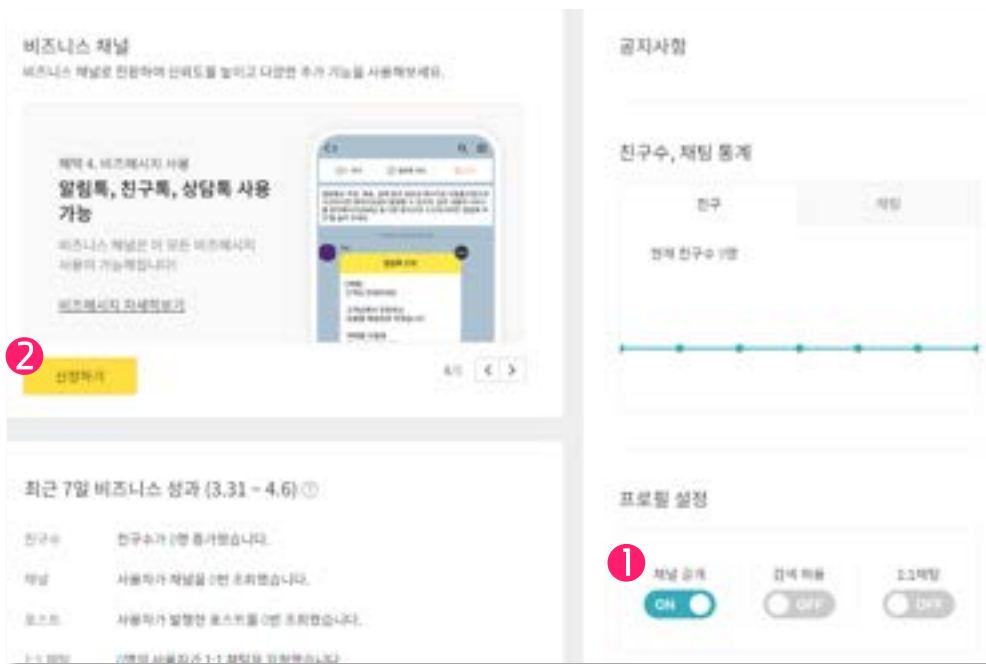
비즈니스 채널

비즈니스 채널로 전환하여 신뢰도를 높이고 다양한 추가 기능을 사용해보세요.

혜택 4. 비즈메시지 사용

알림톡, 친구톡, 상담톡 사용 가능

비즈니스 채널은 더 모든 비즈메시지 사용이 가능해집니다!

비즈메시지 자세히보기

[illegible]

2

신청하기

4/4 < >

최근 7일 비즈니스 성과 (3.31 ~ 4.6)

친구수 친구수가 0명 증가했습니다.

채널 사용자가 채널을 0번 조회했습니다.

포스트 사용자가 발행한 포스트를 0번 조회했습니다.

1:1 채팅 0명의 사용자가 1:1 채팅을 요청했습니다.

공지사항

친구수, 채팅 통계

친구

채팅

현재 친구수 0명

프로필 설정

1

채널 공개

ON

검색 허용

OFF

1:1채팅

OFF